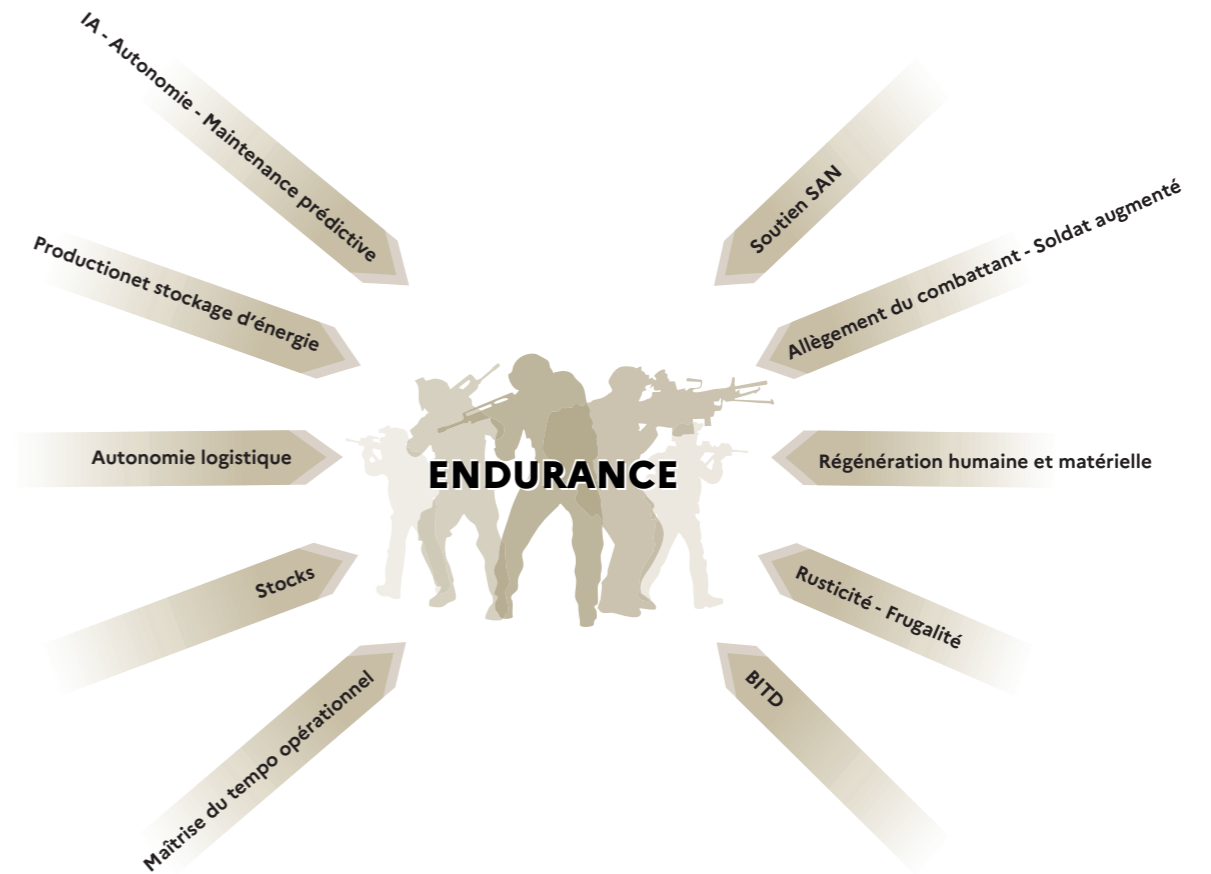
IA - Autonomie - Maintenance prédictive

Productionet stockage d'énergie

Autonomie logistique

Stocks

Maîtrise du tempo opérationnel

Soutien SAN

Allègement du combattant - Soldat augmenté

ENDURANCE

Régénération humaine et matérielle

Rusticité - Frugalité

BITD